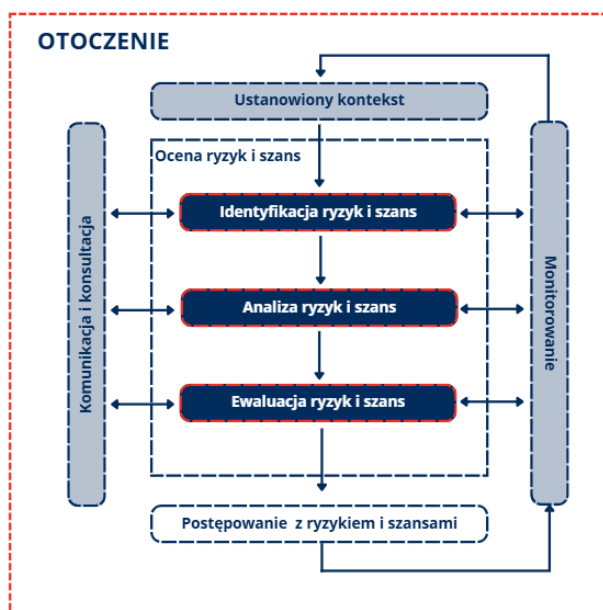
OTOCZENIE

Ustanowiony kontekst

Ocena ryzyk i szans

Komunikacja i konsultacja

Identyfikacja ryzyk i szans

Analiza ryzyk i szans

Ewaluacja ryzyk i szans

Monitorowanie

Postępowanie z ryzykiem i szansami